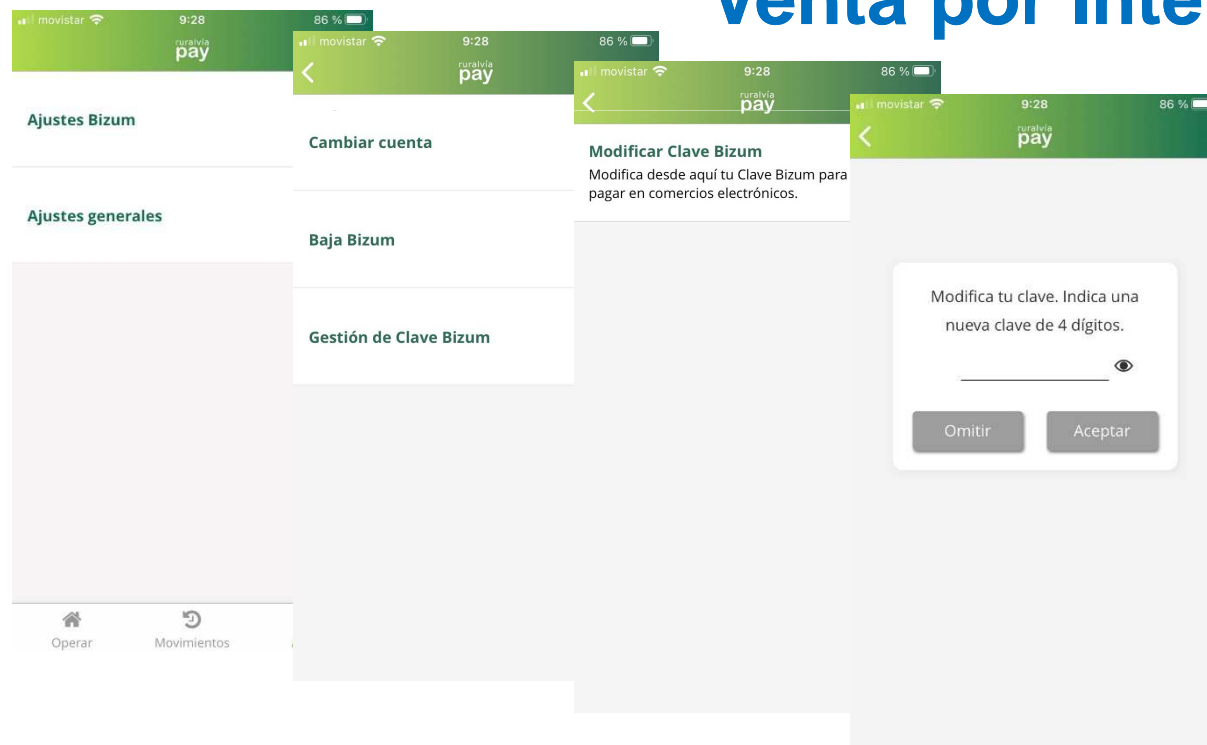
venta por inte

movistar 9:28 86 %
ruralvia pay

Ajustes Bizum

Ajustes generales

Operar Movimientos

movistar 9:28 86 %
ruralvia pay

Cambiar cuenta

Baja Bizum

Gestión de Clave Bizum

movistar 9:28 86 %
ruralvia pay

Modificar Clave Bizum
Modifica desde aquí tu Clave Bizum para pagar en comercios electrónicos.

movistar 9:28 86 %
ruralvia pay

Modifica tu clave. Indica una nueva clave de 4 dígitos.

Omitir Aceptar